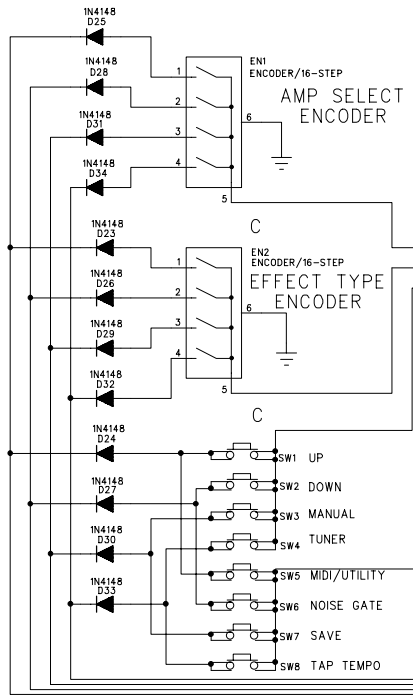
1N4148
D25

1N4148
D28

1N4148
D31

1N4148
D34

1
2
3
4
6
5

EN1
ENCODER/16-STEP

AMP SELECT
ENCODER

C

1N4148
D23

1N4148
D26

1N4148
D29

1N4148
D32

1
2
3
4
6
5

EN2
ENCODER/16-STEP

EFFECT TYPE
ENCODER

C

1N4148
D24

1N4148
D27

1N4148
D30

1N4148
D33

SW1 UP
SW2 DOWN
SW3 MANUAL
SW4 TUNER
SW5 MIDI/UTILITY
SW6 NOISE GATE
SW7 SAVE
SW8 TAP TEMPO